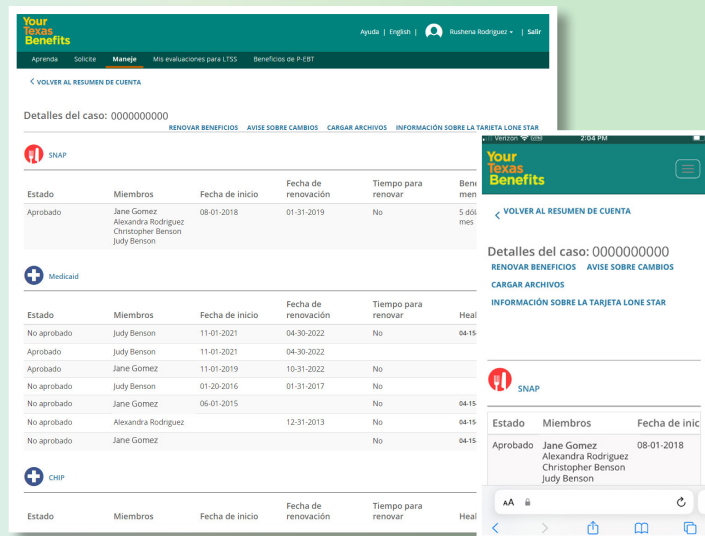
Your Texas Benefits

Ayuda | English | Rushena Rodriguez | Salir

Aprenda Solicite Maneje Mis evaluaciones para LTSS Beneficios de P-EBT

< VOLVER AL RESUMEN DE CUENTA

Detalles del caso: 0000000000

RENOVAR BENEFICIOS AVISE SOBRE CAMBIOS CARGAR ARCHIVOS INFORMACIÓN SOBRE LA TARJETA LONE STAR

SNAP

| Estado | Miembros | Fecha de inicio | Fecha de renovación | Tiempo para renovar | Ben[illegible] men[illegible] |
|---|---|---|---|---|---|
| Aprobado | Jane Gomez Alexandra Rodriguez Christopher Benson Judy Benson | 08-01-2018 | 01-31-2019 | No | 5 dól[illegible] mes |

Medicaid

| Estado | Miembros | Fecha de inicio | Fecha de renovación | Tiempo para renovar | Heal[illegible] |
|---|---|---|---|---|---|
| No aprobado | Judy Benson | 11-01-2021 | 04-30-2022 | No | 04-15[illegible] |
| Aprobado | Judy Benson | 11-01-2021 | 04-30-2022 | | |
| Aprobado | Jane Gomez | 11-01-2019 | 10-31-2022 | No | |
| No aprobado | Judy Benson | 01-20-2016 | 01-31-2017 | No | |
| No aprobado | Jane Gomez | 06-01-2015 | | No | 04-15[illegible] |
| No aprobado | Alexandra Rodriguez | | 12-31-2013 | No | 04-15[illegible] |
| No aprobado | Jane Gomez | | | No | 04-15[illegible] |

CHIP

| Estado | Miembros | Fecha de inicio | Fecha de renovación | Tiempo para renovar | Heal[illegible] |
|---|---|---|---|---|---|

Verizon 2:04 PM

Your Texas Benefits

< VOLVER AL RESUMEN DE CUENTA

Detalles del caso: 0000000000

RENOVAR BENEFICIOS AVISE SOBRE CAMBIOS

CARGAR ARCHIVOS

INFORMACIÓN SOBRE LA TARJETA LONE STAR

SNAP

| Estado | Miembros | Fecha de inic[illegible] |
|---|---|---|
| Aprobado | Jane Gomez Alexandra Rodriguez Christopher Benson Judy Benson | 08-01-2018 |

AA